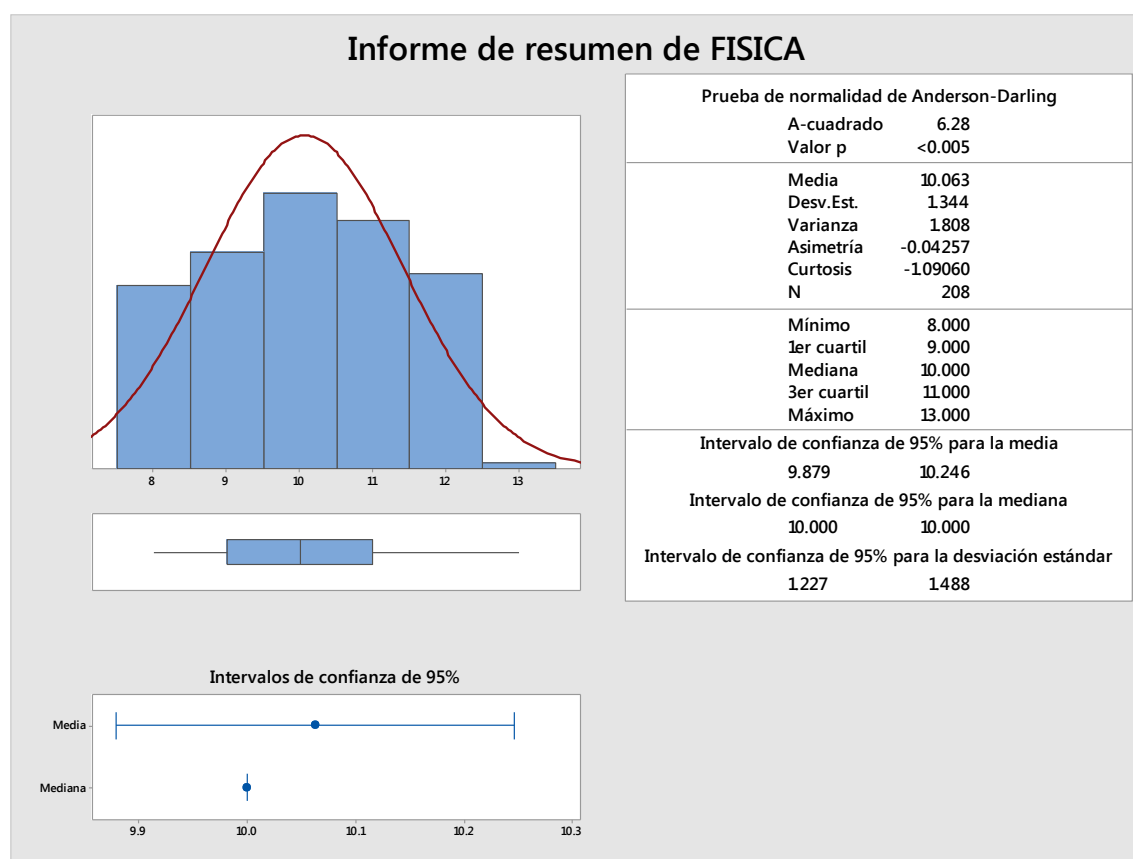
Informe de resumen de FISICA

Prueba de normalidad de Anderson-Darling

| | |
|---|---|
| A-cuadrado | 6.28 |
| Valor p | <0.005 |
| Media | 10.063 |
| Desv.Est. | 1.344 |
| Varianza | 1.808 |
| Asimetría | -0.04257 |
| Curtosis | -1.09060 |
| N | 208 |
| Mínimo | 8.000 |
| 1er cuartil | 9.000 |
| Mediana | 10.000 |
| 3er cuartil | 11.000 |
| Máximo | 13.000 |

Intervalo de confianza de 95% para la media

9.879 10.246

Intervalo de confianza de 95% para la mediana

10.000 10.000

Intervalo de confianza de 95% para la desviación estándar

1.227 1.488

8 9 10 11 12 13

Intervalos de confianza de 95%

Media

Mediana

9.9 10.0 10.1 10.2 10.3